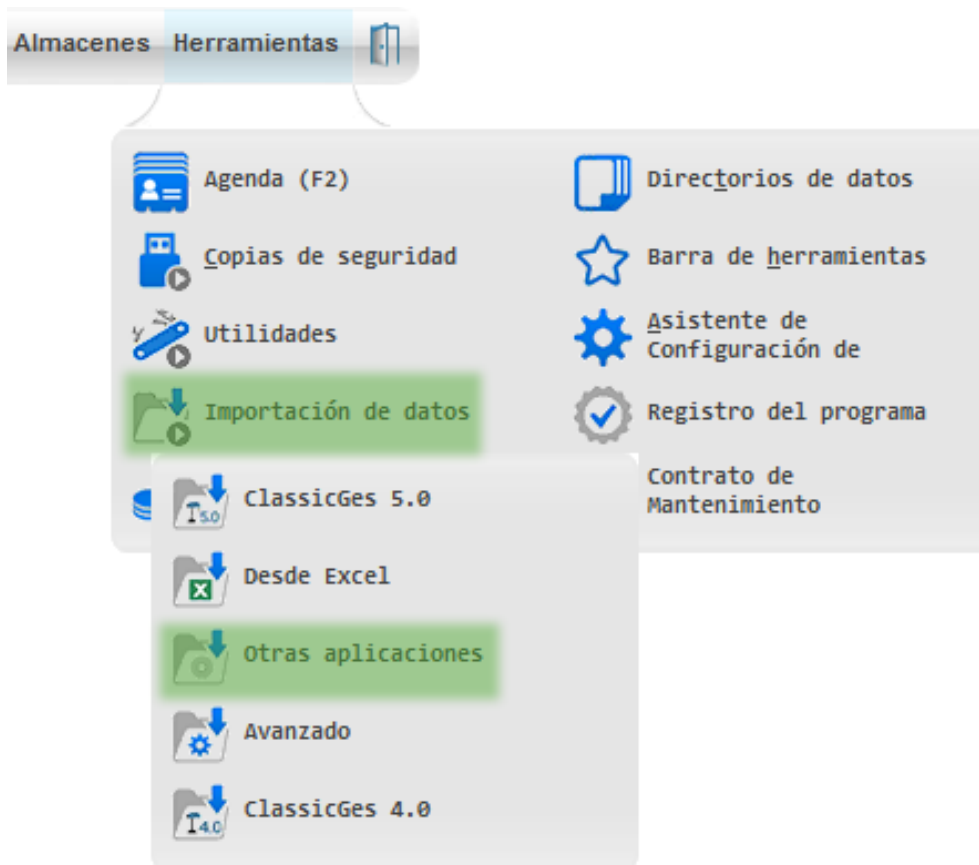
Almacenes Herramientas

Agenda (F2)
Copias de seguridad
Utilidades
Importación de datos

Directorios de datos
Barra de herramientas
Asistente de Configuración de
Registro del programa
Contrato de Mantenimiento

ClassicGes 5.0
Desde Excel
Otras aplicaciones
Avanzado
ClassicGes 4.0